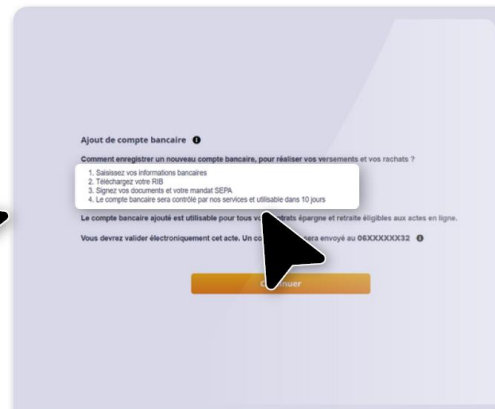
Ajout de compte bancaire

Comment enregistrer un nouveau compte bancaire, pour réaliser vos versements et vos rachats ?

1. Saisissez vos informations bancaires
2. Téléchargez votre RIB
3. Signez vos documents et votre mandat SEPA
4. Le compte bancaire sera contrôlé par nos services et utilisable dans 10 jours

Le compte bancaire ajouté est utilisable pour tous v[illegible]trats épargne et retraite éligibles aux actes en ligne.

Vous devrez valider électroniquement cet acte. Un co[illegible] sera envoyé au 06XXXXXX32

C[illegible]nuer